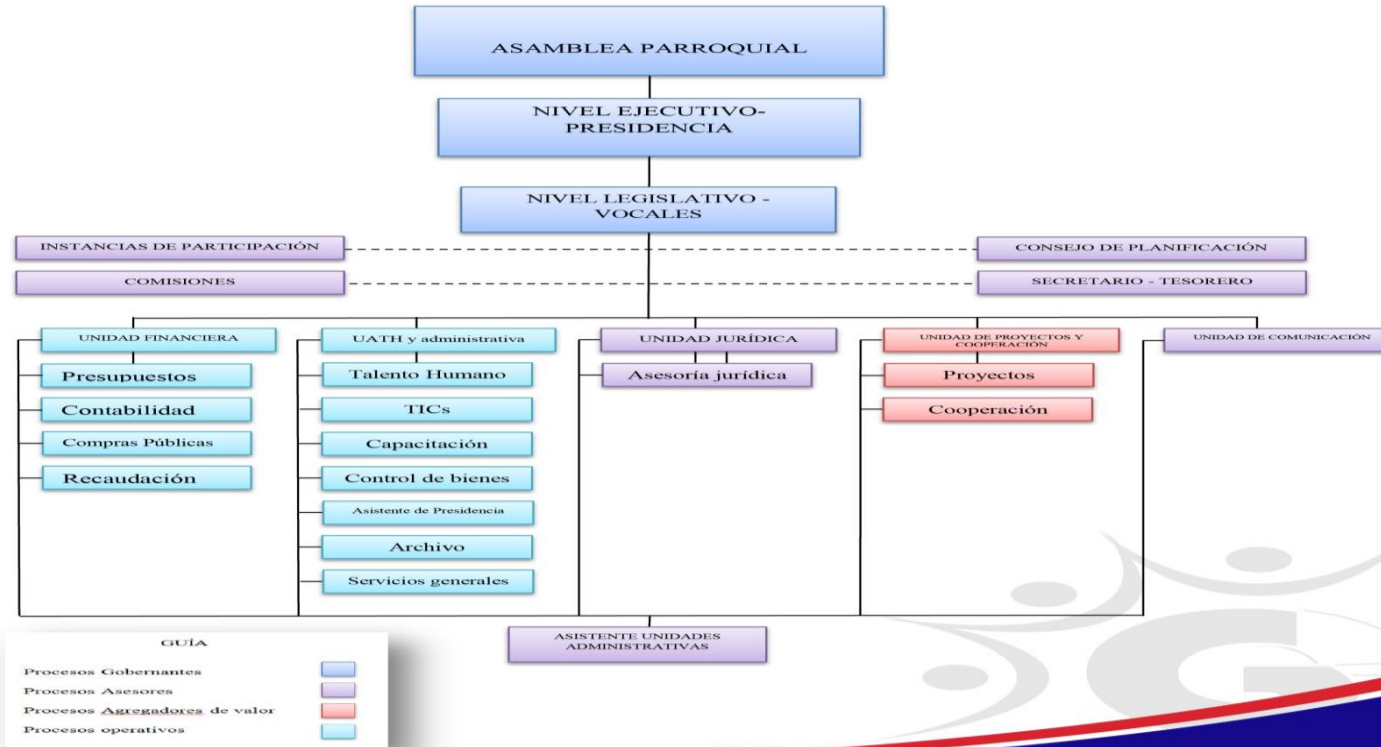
ASAMBLEA PARROQUIAL

NIVEL EJECUTIVO-PRESIDENCIA

NIVEL LEGISLATIVO - VOCALES

INSTANCIAS DE PARTICIPACIÓN

CONSEJO DE PLANIFICACIÓN

COMISIONES

SECRETARIO - TESORERO

UNIDAD FINANCIERA

Presupuestos

Contabilidad

Compras Públicas

Recaudación

UATH y administrativa

Talento Humano

TICs

Capacitación

Control de bienes

Asistente de Presidencia

Archivo

Servicios generales

UNIDAD JURÍDICA

Asesoría jurídica

UNIDAD DE PROYECTOS Y COOPERACIÓN

Proyectos

Cooperación

UNIDAD DE COMUNICACIÓN

ASISTENTE UNIDADES ADMINISTRATIVAS

GUÍA

Procesos Gobernantes

Procesos Asesores

Procesos Agregadores de valor

Procesos operativos